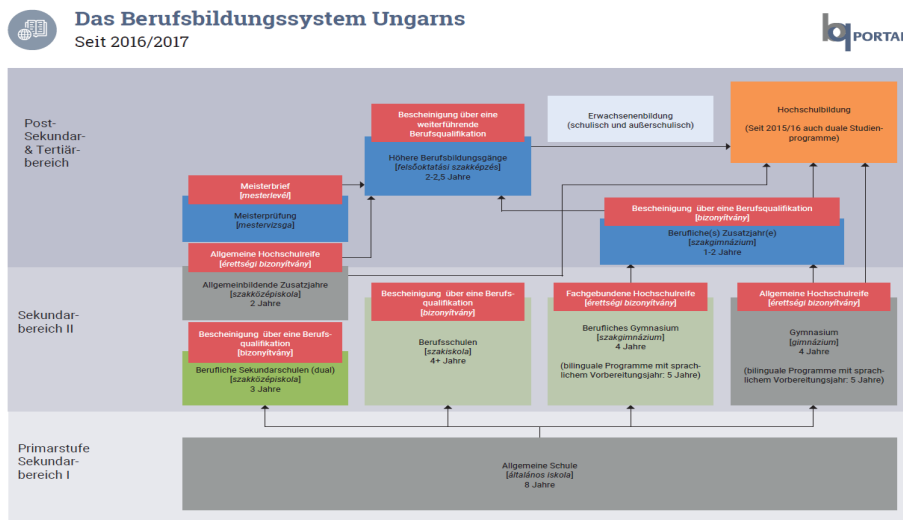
Das Berufsbildungssystem Ungarns
Seit 2016/2017

PORTAL

Post-Sekundar- & Tertiärbereich

Bescheinigung über eine weiterführende Berufsqualifikation

Höhere Berufsbildungsgänge
[felsőoktatási szakképzés]
2-2,5 Jahre

Erwachsenenbildung
(schulisch und außerschulisch)

Hochschulbildung
(Seit 2015/16 auch duale Studienprogramme)

Meisterbrief
[mesterlevél]

Meisterprüfung
[mestervizsga]

Bescheinigung über eine Berufsqualifikation
[bizonyítvány]

Berufliche(s) Zusatzjahr(e)
[szakgimnázium]
1-2 Jahre

Allgemeine Hochschulreife
[érettségi bizonyítvány]

Sekundarbereich II

Allgemeinbildende Zusatzjahre
[szakközépiskola]
2 Jahre

Bescheinigung über eine Berufsqualifikation
[bizonyítvány]

Fachgebundene Hochschulreife
[érettségi bizonyítvány]

Allgemeine Hochschulreife
[érettségi bizonyítvány]

Bescheinigung über eine Berufsqualifikation
[bizonyítvány]

Berufsschulen
[szakiskola]
4+ Jahre

Berufliches Gymnasium
[szakgimnázium]
4 Jahre
(bilinguale Programme mit sprachlichem Vorbereitungsjahr: 5 Jahre)

Gymnasium
[gimnázium]
4 Jahre
(bilinguale Programme mit sprachlichem Vorbereitungsjahr: 5 Jahre)

Berufliche Sekundarschulen (dual)
[szakközépiskola]
3 Jahre

Primarstufe Sekundarbereich I

Allgemeine Schule
[általános iskola]
8 Jahre